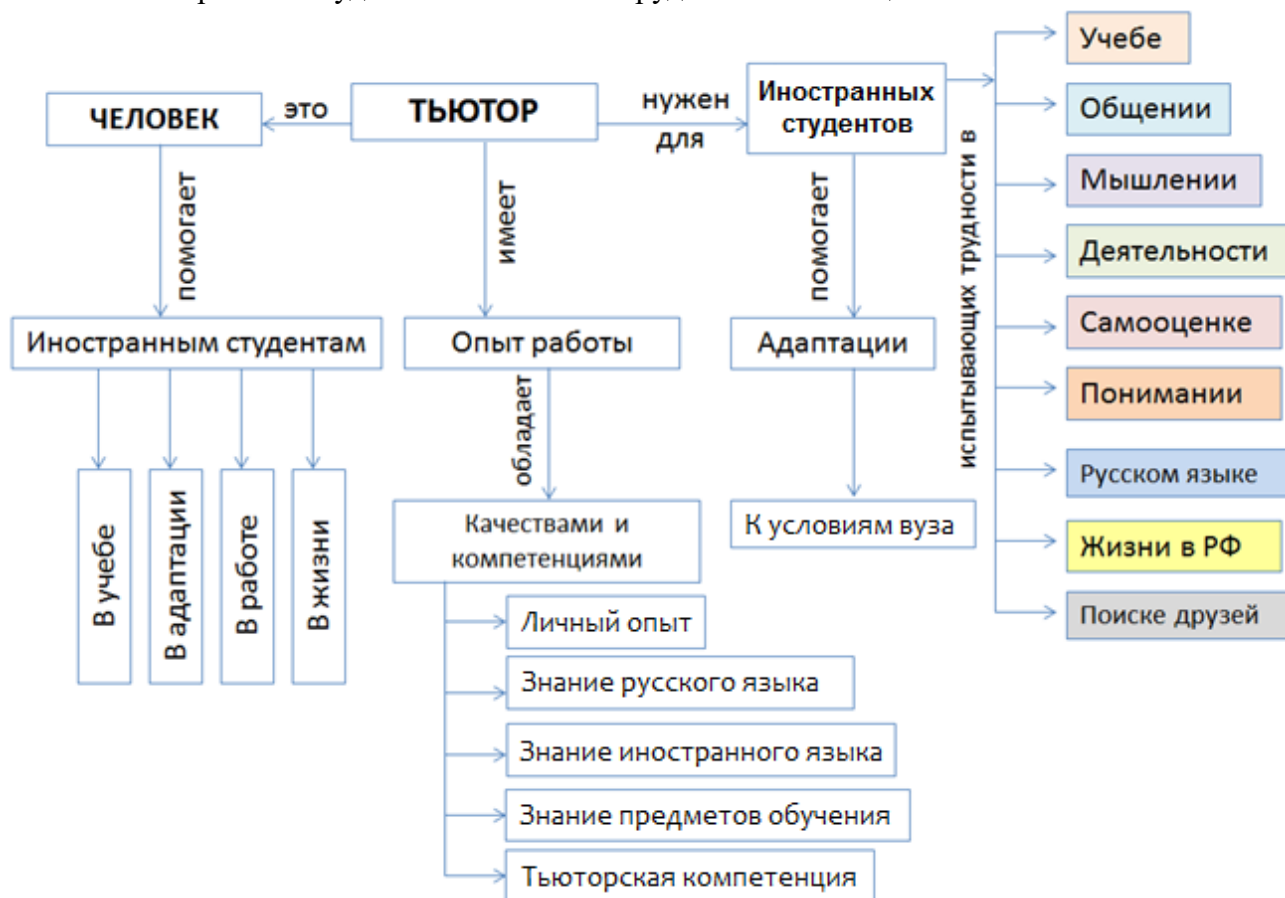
ТЬЮТОР

это

ЧЕЛОВЕК

помогает

Иностранным студентам

В учебе

В адаптации

В работе

В жизни

имеет

Опыт работы

обладает

Качествами и компетенциями

Личный опыт

Знание русского языка

Знание иностранного языка

Знание предметов обучения

Тьюторская компетенция

нужен для

Иностранных студентов

помогает

Адаптации

К условиям вуза

испытывающих трудности в

Учебе

Общении

Мышлении

Деятельности

Самооценке

Понимании

Русском языке

Жизни в РФ

Поиске друзей